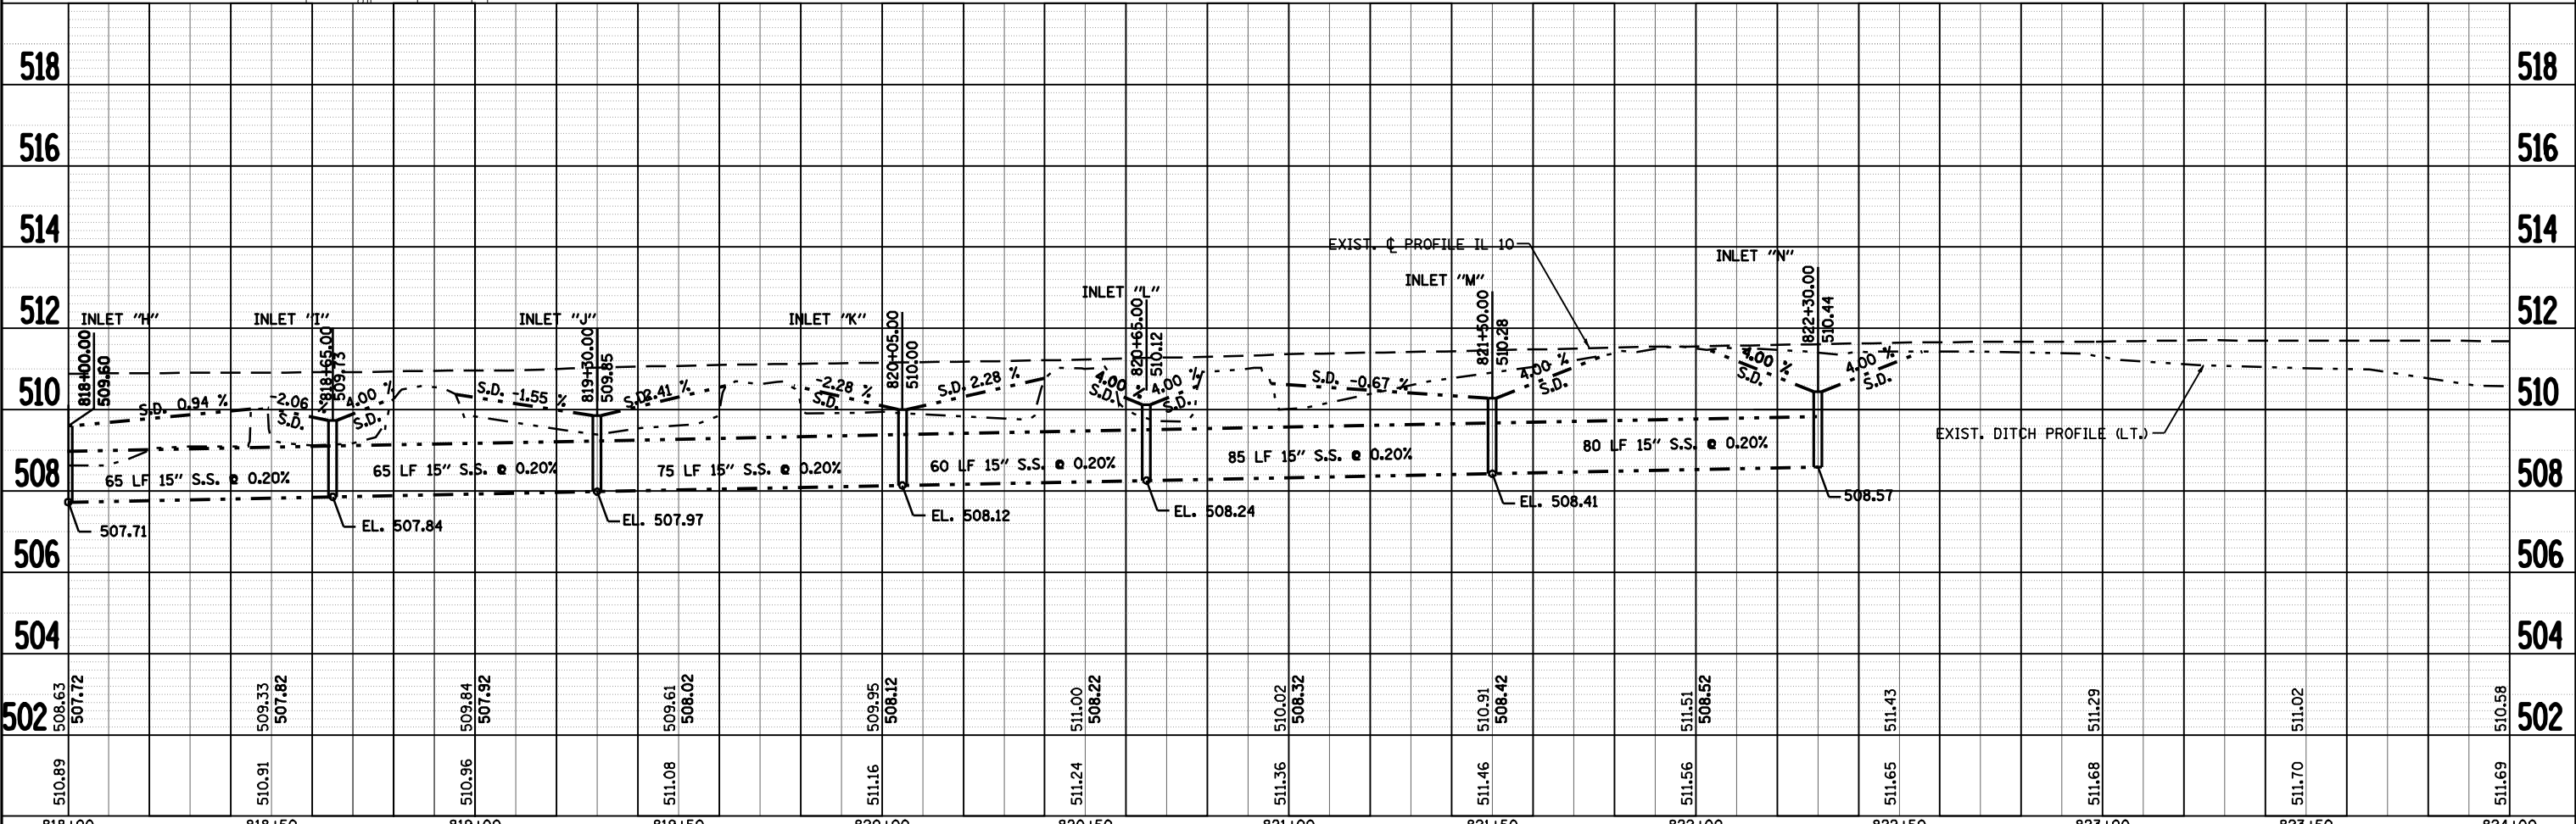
518
516
514
512
510
508
506
504
502

518
516
514
512
510
508
506
504
502

EXIST. ℄ PROFILE IL 10

INLET "H"
818+00.00
509.60
S.D. 0.94 %
65 LF 15" S.S. @ 0.20%
507.71

INLET "I"
-2.06
S.D.
818+65.00
509.73
4.00 %
S.D.
EL. 507.84

65 LF 15" S.S. @ 0.20%

INLET "J"
S.D. -1.55 %
819+30.00
509.85
S.D. 2.41 %
75 LF 15" S.S. @ 0.20%
EL. 507.97

INLET "K"
-2.28 %
S.D.
820+05.00
510.00
S.D. 2.28 %
60 LF 15" S.S. @ 0.20%
EL. 508.12

INLET "L"
4.00 %
S.D.
820+65.00
510.12
4.00 %
S.D.
EL. 508.24

85 LF 15" S.S. @ 0.20%
S.D. -0.67 %

INLET "M"
821+50.00
510.28
4.00 %
S.D.
EL. 508.41

INLET "N"
4.00 %
S.D.
822+30.00
510.44
4.00 %
S.D.
80 LF 15" S.S. @ 0.20%
508.57

EXIST. DITCH PROFILE (LT.)

508.63
507.72
509.33
507.82
509.84
507.92
509.61
508.02
509.95
508.12
511.00
508.22
510.02
508.32
510.91
508.42
511.51
508.52
511.43
511.29
511.02
510.58

510.89
510.91
510.96
511.08
511.16
511.24
511.36
511.46
511.56
511.65
511.68
511.70
511.69

818+00
818+50
819+00
819+50
820+00
820+50
821+00
821+50
822+00
822+50
823+00
823+50
824+00